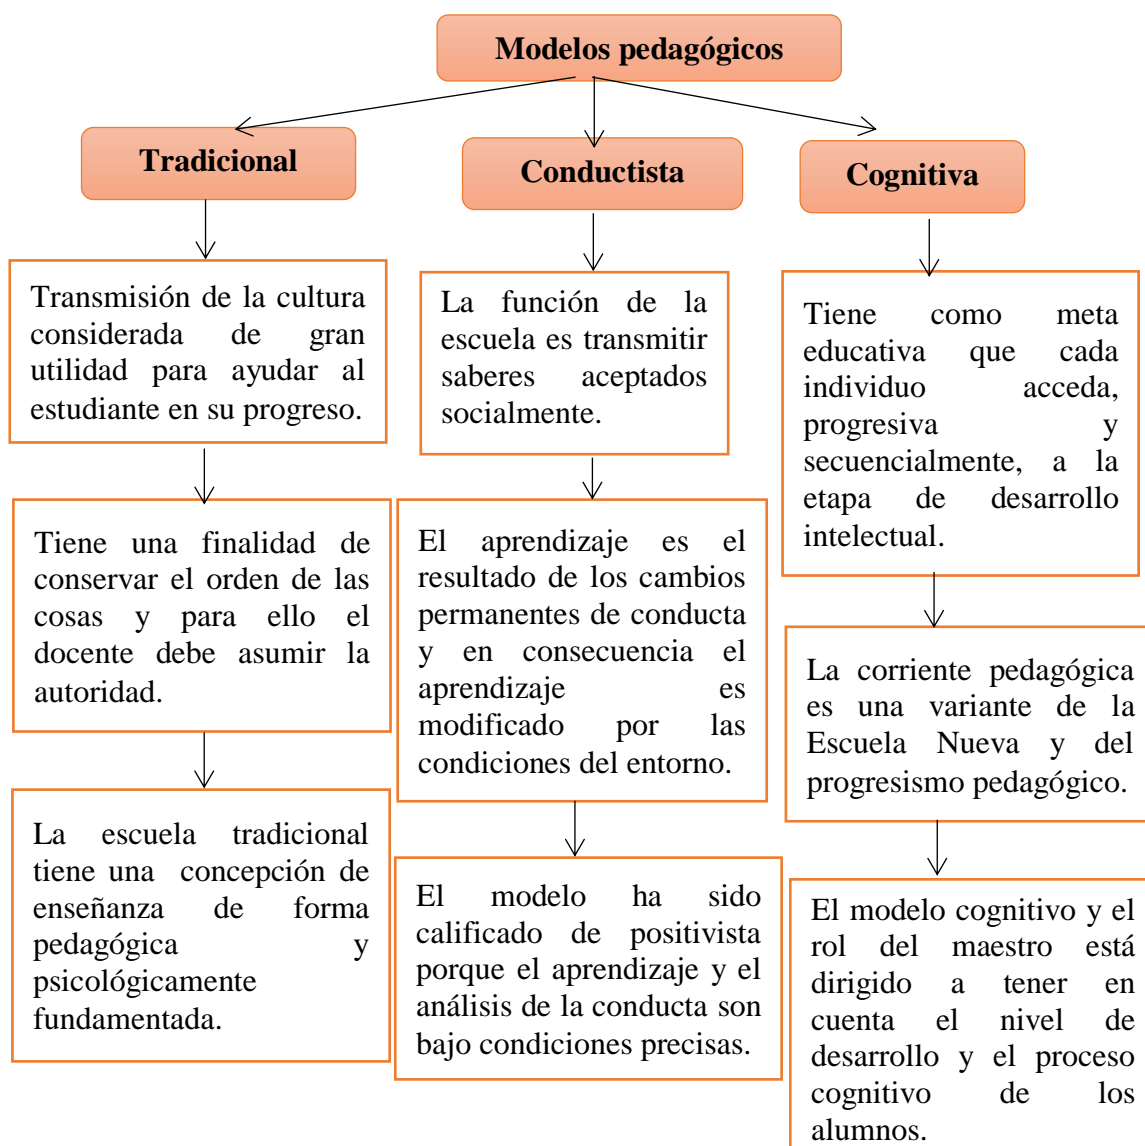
Modelos pedagógicos

Tradicional

Transmisión de la cultura considerada de gran utilidad para ayudar al estudiante en su progreso.

Tiene una finalidad de conservar el orden de las cosas y para ello el docente debe asumir la autoridad.

La escuela tradicional tiene una concepción de enseñanza de forma pedagógica y psicológicamente fundamentada.

Conductista

La función de la escuela es transmitir saberes aceptados socialmente.

El aprendizaje es el resultado de los cambios permanentes de conducta y en consecuencia el aprendizaje es modificado por las condiciones del entorno.

El modelo ha sido calificado de positivista porque el aprendizaje y el análisis de la conducta son bajo condiciones precisas.

Cognitiva

Tiene como meta educativa que cada individuo acceda, progresiva y secuencialmente, a la etapa de desarrollo intelectual.

La corriente pedagógica es una variante de la Escuela Nueva y del progresismo pedagógico.

El modelo cognitivo y el rol del maestro está dirigido a tener en cuenta el nivel de desarrollo y el proceso cognitivo de los alumnos.